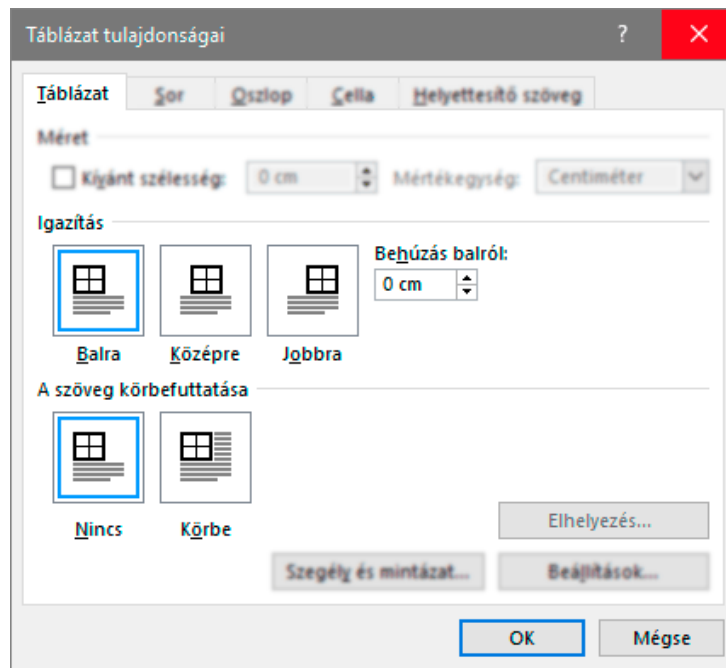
Táblázat tulajdonságai ? ✕

Táblázat Sor Oszlop Cella Helyettesítő szöveg

Méret

Kívánt szélesség: 0 cm Mértékegység: Centiméter

Igazítás

Behúzás balról:

0 cm

Balra Középre Jobbra

A szöveg körbefuttatása

Nincs Körbe

Elhelyezés...

Szegély és mintázat... Beállítások...

OK Mégse